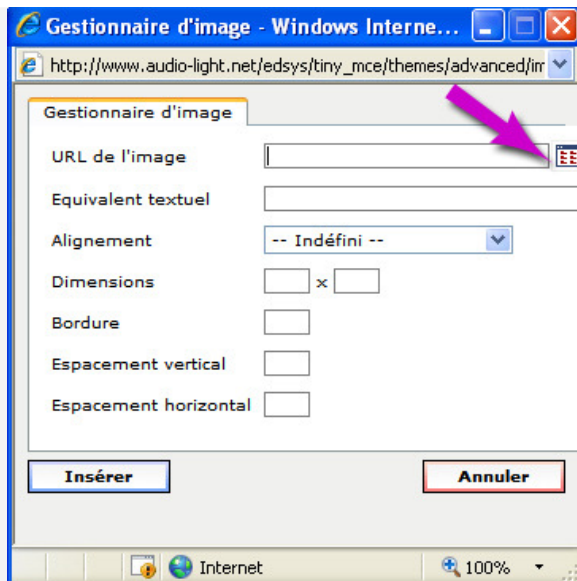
Gestionnaire d'image - Windows Interne...

http://www.audio-light.net/edsys/tiny_mce/themes/advanced/im

Gestionnaire d'image

URL de l'image

Equivalent textuel

Alignement -- Indéfini --

Dimensions x

Bordure

Espacement vertical

Espacement horizontal

Insérer

Annuler

Internet

100%